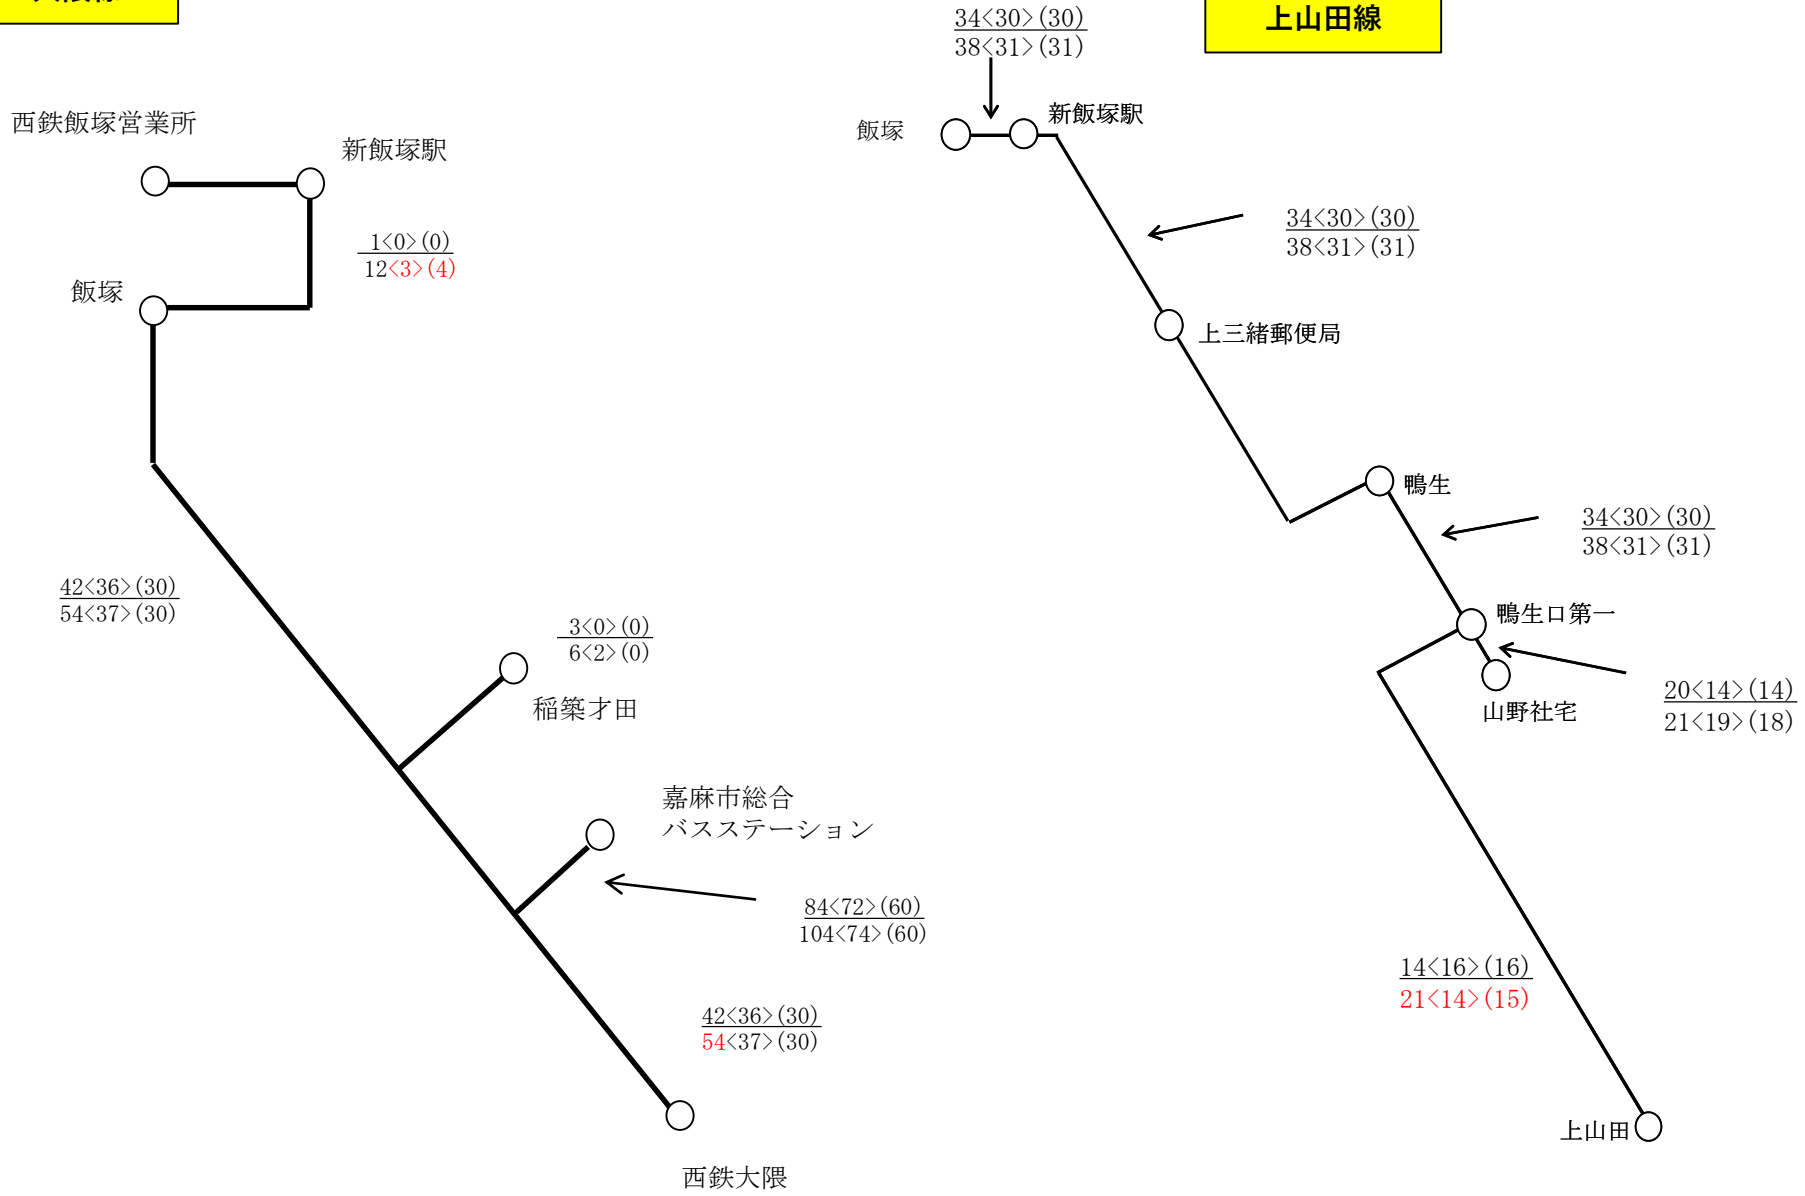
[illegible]

西鉄飯塚営業所

新飯塚駅

$\frac{1\langle 0\rangle(0)}{12\langle 3\rangle(4)}$

飯塚

$\frac{42\langle 36\rangle(30)}{54\langle 37\rangle(30)}$

$\frac{3\langle 0\rangle(0)}{6\langle 2\rangle(0)}$

稲築才田

嘉麻市総合
バスステーション

$\frac{84\langle 72\rangle(60)}{104\langle 74\rangle(60)}$

$\frac{42\langle 36\rangle(30)}{54\langle 37\rangle(30)}$

西鉄大隈

$\frac{34\langle 30\rangle(30)}{38\langle 31\rangle(31)}$

上山田線

飯塚

新飯塚駅

$\frac{34\langle 30\rangle(30)}{38\langle 31\rangle(31)}$

上三緒郵便局

鴨生

$\frac{34\langle 30\rangle(30)}{38\langle 31\rangle(31)}$

鴨生口第一

山野社宅

$\frac{20\langle 14\rangle(14)}{21\langle 19\rangle(18)}$

$\frac{14\langle 16\rangle(16)}{21\langle 14\rangle(15)}$

上山田